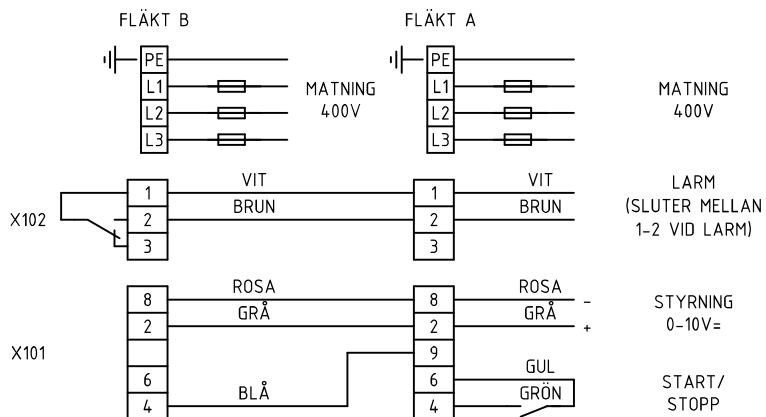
FLÄKT B

FLÄKT A

PE
L1
L2
L3

MATNING
400V

PE
L1
L2
L3

MATNING
400V

X102

1
2
3

VIT
BRUN

1
2
3

VIT
BRUN

LARM
(SLUTER MELLAN
1-2 VID LARM)

X101

8
2

6
4

ROSA
GRÅ

BLÅ

8
2
9
6
4

ROSA
GRÅ

GUL
GRÖN

-
+

STYRNING
0-10V=

START/
STOPP